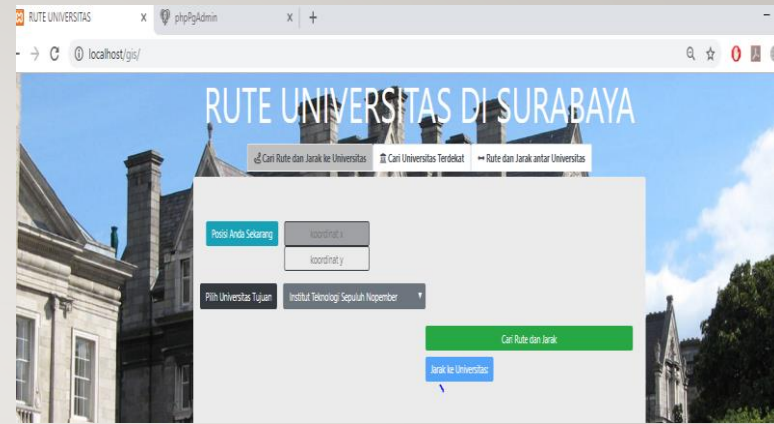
RUTE UNIVERSITAS x phpPgAdmin x +

localhost/gis/

RUTE UNIVERSITAS DI SURABAYA

Cari Rute dan Jarak ke Universitas | Cari Universitas Terdekat | Rute dan Jarak antar Universitas

Posisi Anda Sekarang
koordinat x
koordinat y

Pilih Universitas Tujuan
Institut Teknologi Sepuluh Nopember

Cari Rute dan Jarak

Jarak ke Universitas